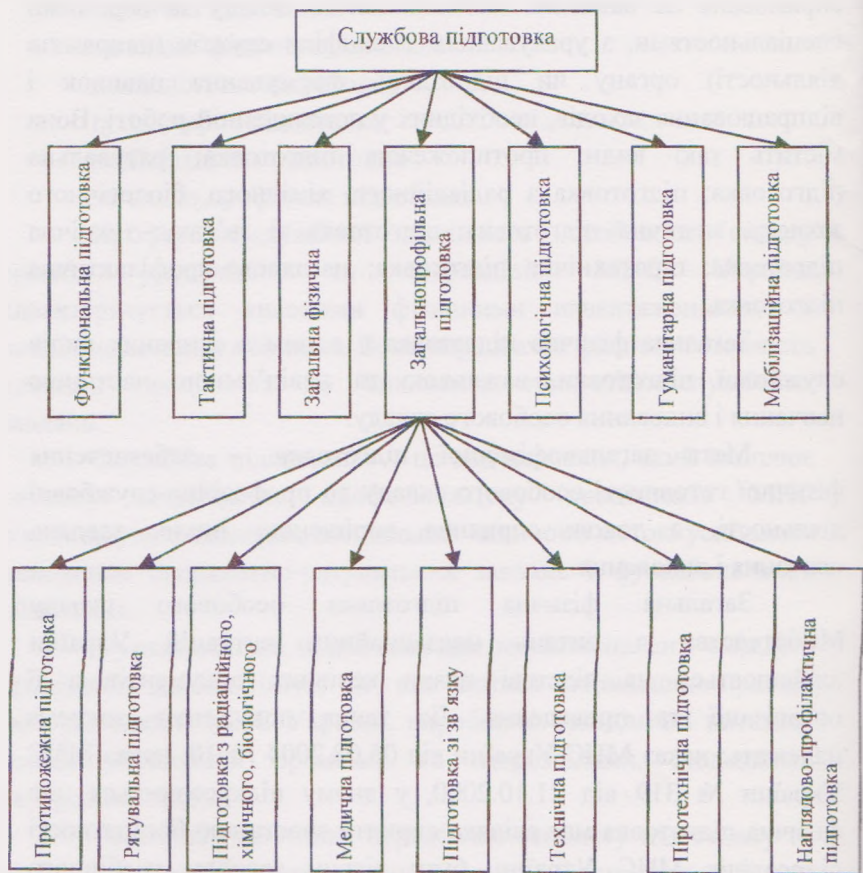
Службова підготовка

Функціональна підготовка

Тактична підготовка

Загальна фізична

Загальнопрофільна підготовка

Психологічна підготовка

Гуманітарна підготовка

Мобілізаційна підготовка

Протипожежна підготовка

Рятувальна підготовка

Підготовка з радіаційного, хімічного, біологічного

Медична підготовка

Підготовка зі зв'язку

Технічна підготовка

Піротехнічна підготовка

Наглядово-профілактична підготовка